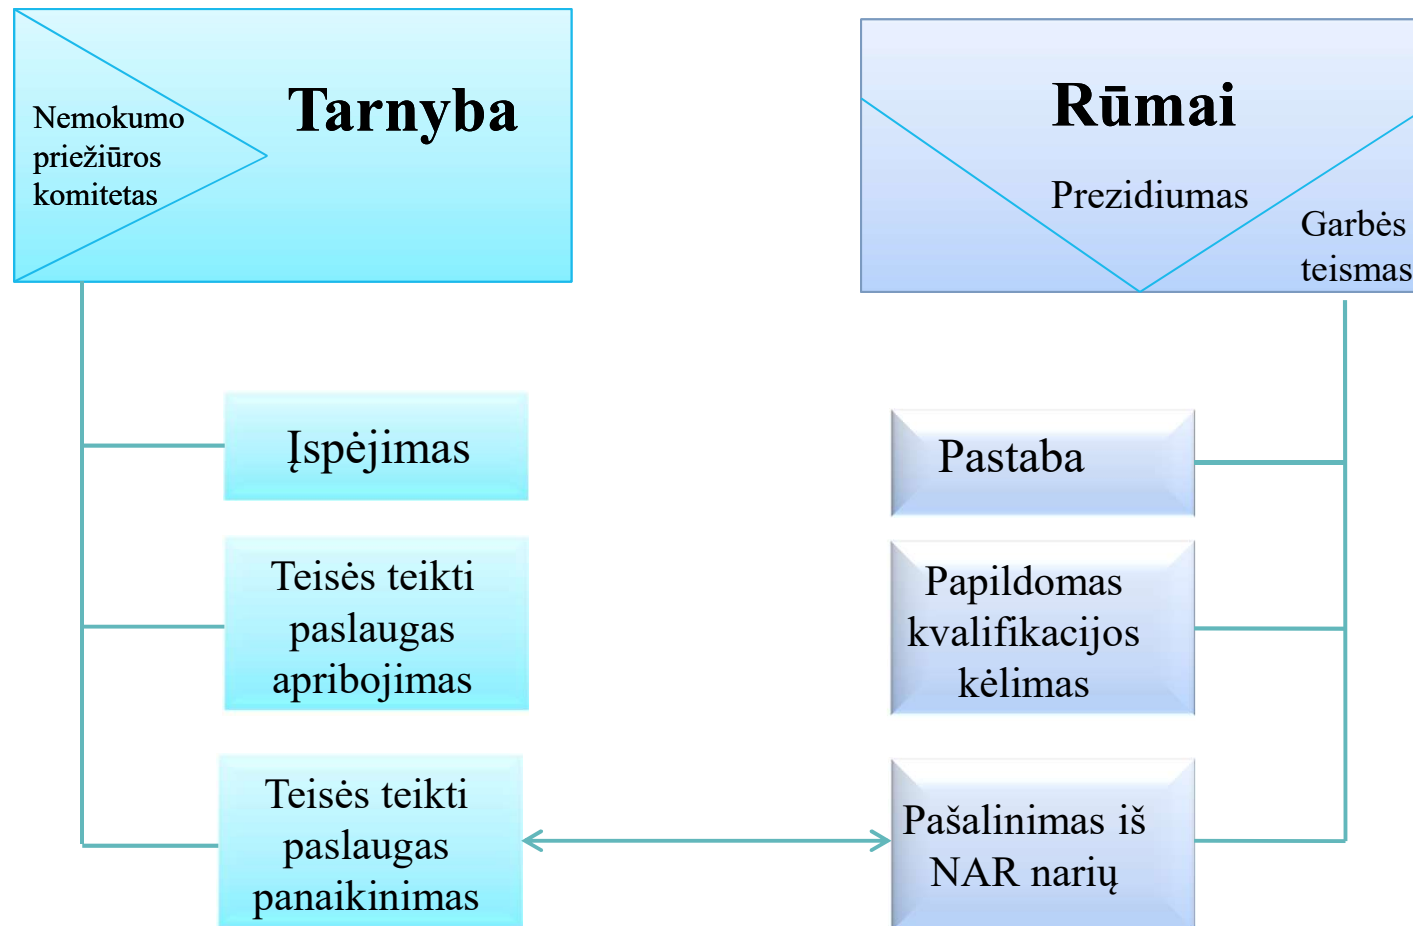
Nemokumo priežiūros komitetas

Tarnyba

Rūmai

Prezidiumas

Garbės teismas

Įspėjimas

Teisės teikti paslaugas apribojimas

Teisės teikti paslaugas panaikinimas

Pastaba

Papildomas kvalifikacijos kėlimas

Pašalinimas iš NAR narių